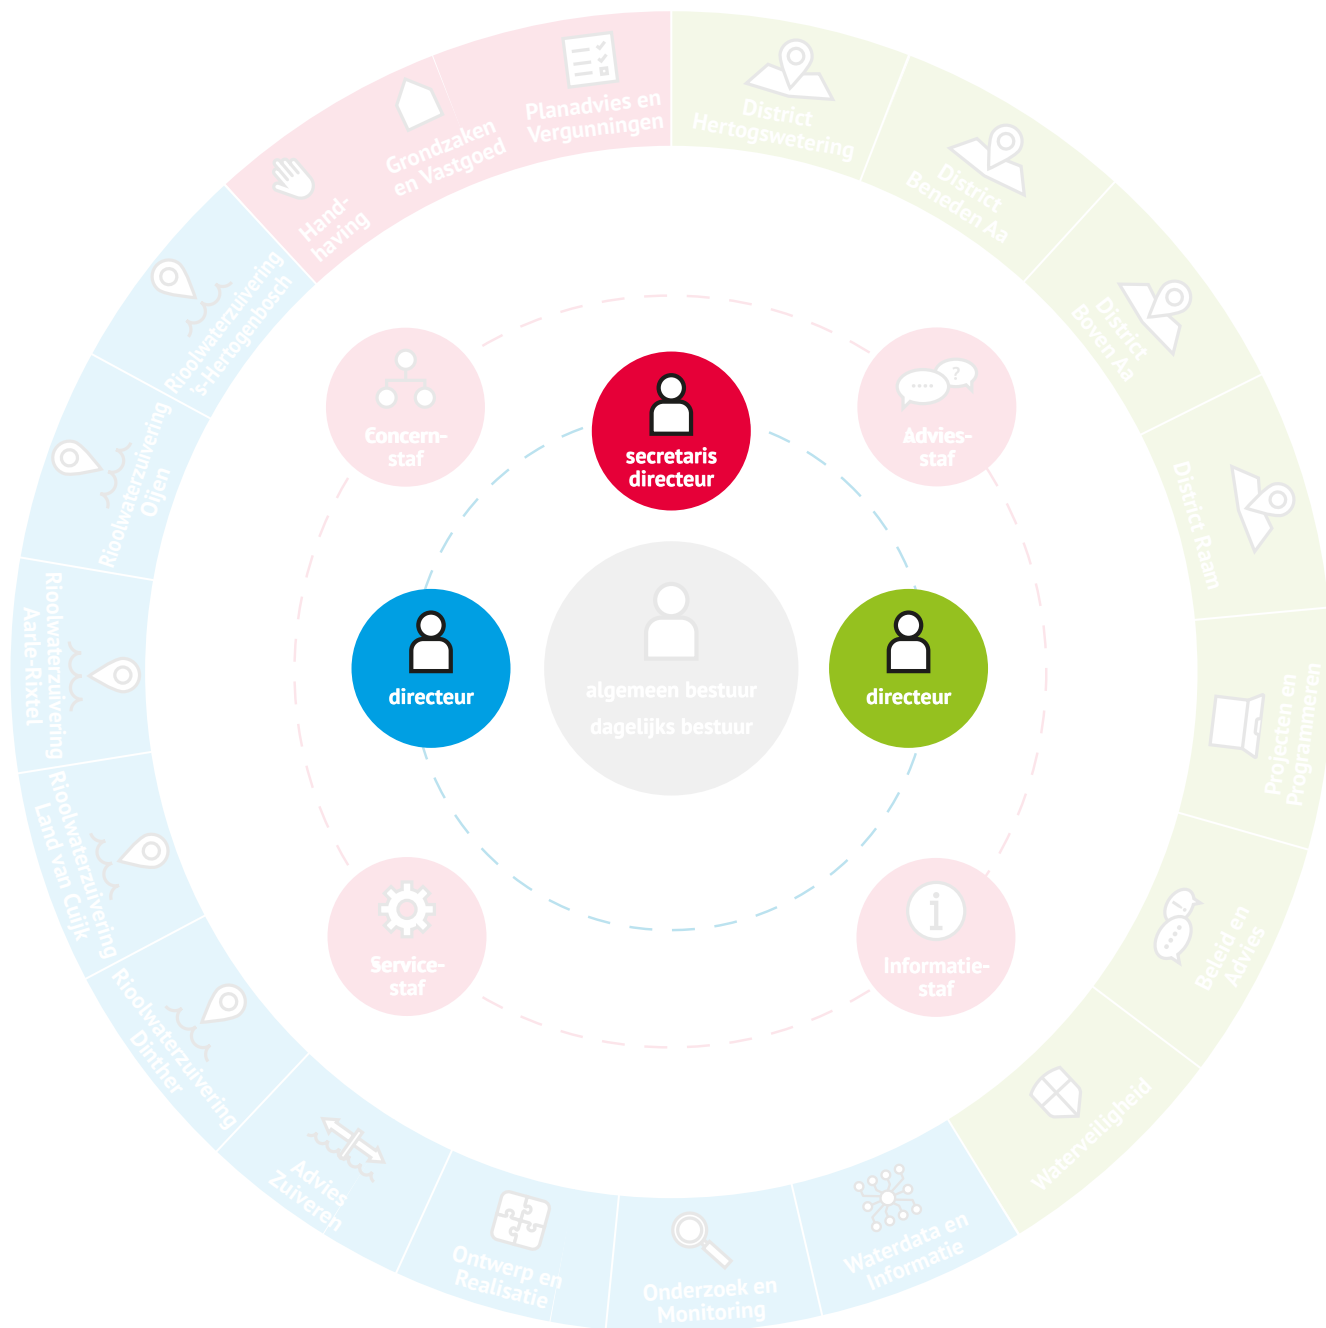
Planadvies en Vergunningen

Grondzaken en Vastgoed

Hand-having

District Hertogswetering

District Beneden Aa

District Boven Aa

District Raam

Projecten en Programmeren

Beleid en Advies

Waterveiligheid

Waterdata en Informatie

Onderzoek en Monitoring

Ontwerp en Realisatie

Advies Zuiveren

Rioolwaterzuivering Dinther

Rioolwaterzuivering Land van Cuijk

Rioolwaterzuivering Aarle-Rixtel

Rioolwaterzuivering Oijen

Rioolwaterzuivering 's-Hertogenbosch

Concern-staf

secretaris directeur

Advies-staf

directeur

algemeen bestuur

dagelijks bestuur

directeur

Service-staf

Informatie-staf